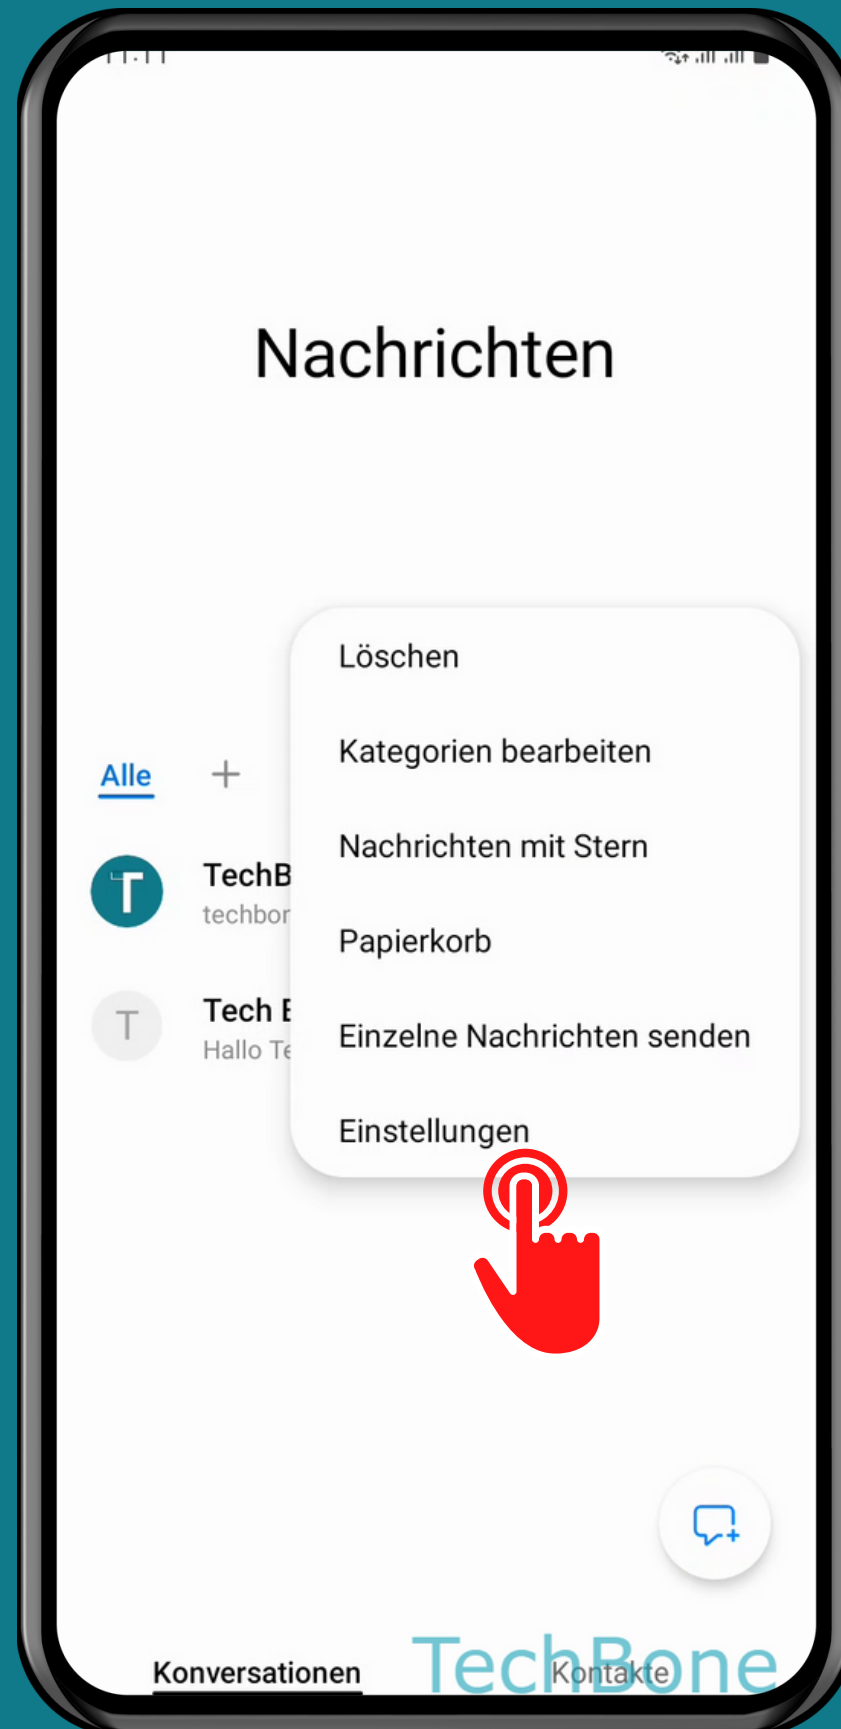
Nachrichten

Alle +

T TechB techbor

T Tech E Hallo Te

Löschen

Kategorien bearbeiten

Nachrichten mit Stern

Papierkorb

Einzelne Nachrichten senden

Einstellungen

Konversationen Kontakte

TechBone